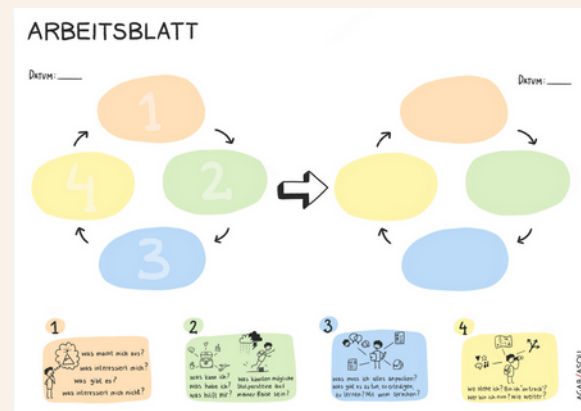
ARBEITSBLATT

DATUM: ____

1

2

3

4

DATUM: ____

1
was macht mich aus?
was interessiert mich?
was gibt es?
was interessiert mich nicht?

2
was kann ich?
was habe ich?
was hilft mir?
was könnten mögliche Stolpersteine auf meiner Reise sein?

3
was muss ich alles angehen? was gibt es zu tun, erledigen, zu lernen? Mit wem sprechen?

4
wo stehe ich? Bin ich "on track"? Wer bin ich nun? Wie weiter?

KARASOU